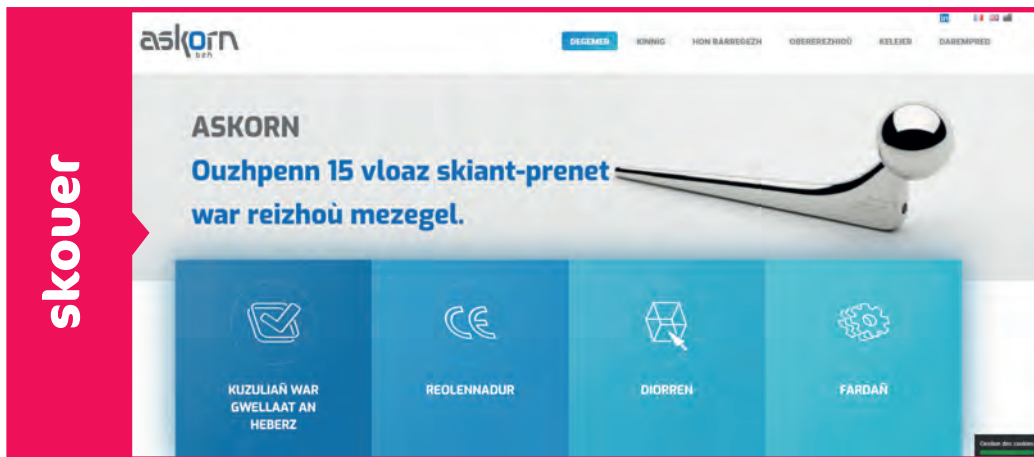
skouer

askorn
beh

DEGEMER KINNIG HON BARREGEZH OBEREREZHIOÙ KELEIER DAREMPRED

ASKORN

Ouzhpenn 15 vloaz skiant-prenet war reizhoù mezegel.

$C\epsilon$

KUZULIAÑ WAR GWELLAAT AN HEBERZ

REOLENNADUR

DIORREN

FARDAÑ

Gestion des cookies